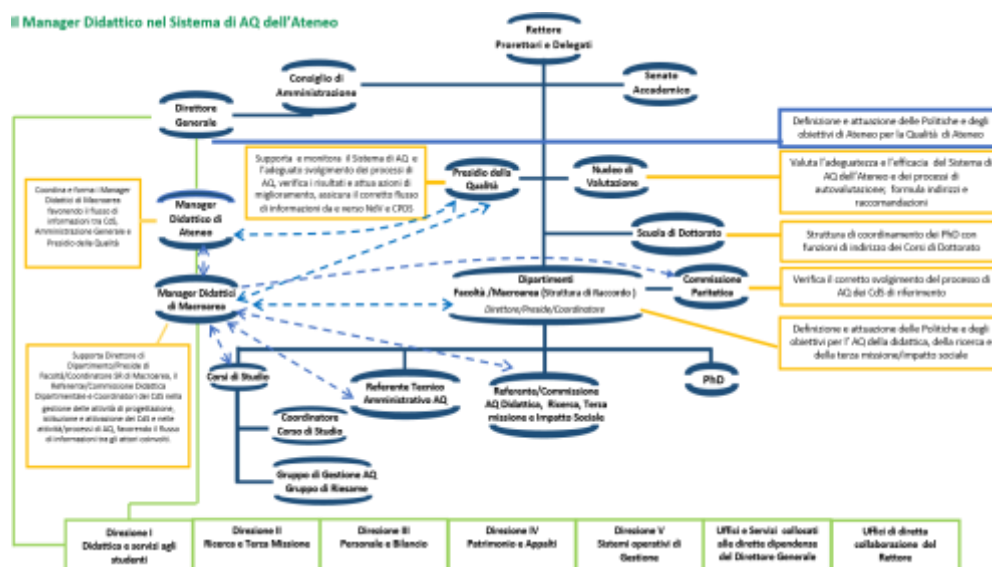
Il Manager Didattico nel Sistema di AQ dell'Ateneo

Rettore
Prorettori e Delegati

Consiglio di Amministrazione

Senato Accademico

Direttore Generale

Definizione e attuazione delle Politiche e degli obiettivi di Ateneo per la Qualità di Ateneo

Supporta e monitora il Sistema di AQ e l'adeguato svolgimento dei processi di AQ, verifica i risultati e attua azioni di miglioramento, assicura il corretto flusso di informazioni da e verso NdV e CPDS

Presidio della Qualità

Nucleo di Valutazione

Valuta l'adeguatezza e l'efficacia del Sistema di AQ dell'Ateneo e dei processi di autovalutazione; formula indirizzi e raccomandazioni

Coordina e forma i Manager Didattici di Macroarea favorendo il flusso di informazioni tra CdS, Amministrazione Generale e Presidio della Qualità

Manager Didattico di Ateneo

Scuola di Dottorato

Struttura di coordinamento dei PhD con funzioni di indirizzo dei Corsi di Dottorato

Manager Didattici di Macroarea

Dipartimenti
Facoltà /Macroarea (Struttura di Raccordo)
Direttore/Preside/Coordinatore

Commissione Paritetica

Verifica il corretto svolgimento del processo di AQ dei CdS di riferimento

Definizione e attuazione delle Politiche e degli obiettivi per l' AQ della didattica, della ricerca e della terza missione/impatto sociale

Supporta Direttore di Dipartimento/Preside di Facoltà/Coordinatore SR di Macroarea, il Referente/Commissione Didattica Dipartimentale e Coordinatori dei CdS nella gestione delle attività di progettazione, istituzione e attivazione dei CdS e nelle attività/processi di AQ, favorendo il flusso di informazioni tra gli attori coinvolti.

Corsi di Studio

Referente Tecnico Amministrativo AQ

Referente/Commissione AQ Didattica, Ricerca, Terza missione e Impatto Sociale

PhD

Coordinatore Corso di Studio

Gruppo di Gestione AQ Gruppo di Riesame

| Direzione I Didattica e servizi agli studenti | Direzione II Ricerca e Terza Missione | Direzione III Personale e Bilancio | Direzione IV Patrimonio e Appalti | Direzione V Sistemi operativi di Gestione | Uffici e Servizi collocati alle dirette dipendenze del Direttore Generale | Uffici di diretta collaborazione del Rettore |